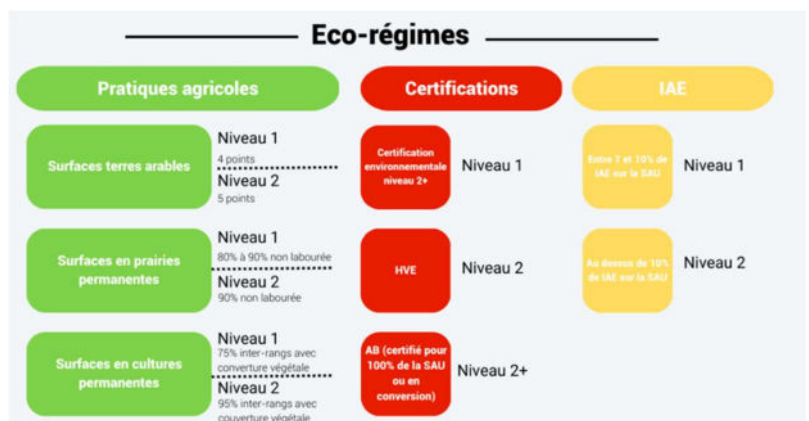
Eco-régimes

Pratiques agricoles

Surfaces terres arables

Niveau 1
4 points

Niveau 2
5 points

Surfaces en prairies permanentes

Niveau 1
80% à 90% non labourée

Niveau 2
90% non labourée

Surfaces en cultures permanentes

Niveau 1
75% inter-rangs avec converture végétale

Niveau 2
95% inter-rangs avec couverture végétale

Certifications

Certification environnementale niveau 2+

Niveau 1

HVE

Niveau 2

AB (certifié pour 100% de la SAU ou en conversion)

Niveau 2+

IAE

Entre 7 et 10% de IAE sur la SAU

Niveau 1

Au dessus de 10% de IAE sur la SAU

Niveau 2